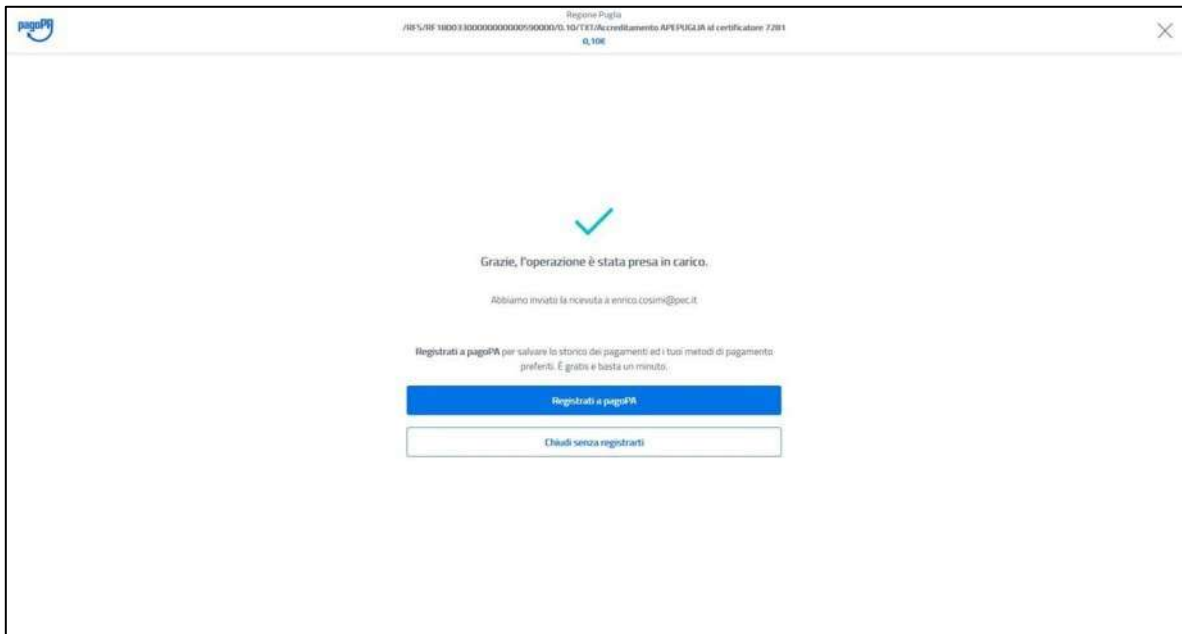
pagoPA

Regione Puglia
/RFS/RF18003300000000000590000/0.10/TXT/Accreditamento APEPUGLIA al certificatore 7281
0,10€

Grazie, l'operazione è stata presa in carico.

Abbiamo inviato la ricevuta a enrico.cosimi@pec.it

Registrati a pagoPA per salvare lo storico dei pagamenti ed i tuoi metodi di pagamento preferiti. È gratis e basta un minuto.

Registrati a pagoPA

Chiudi senza registrarti